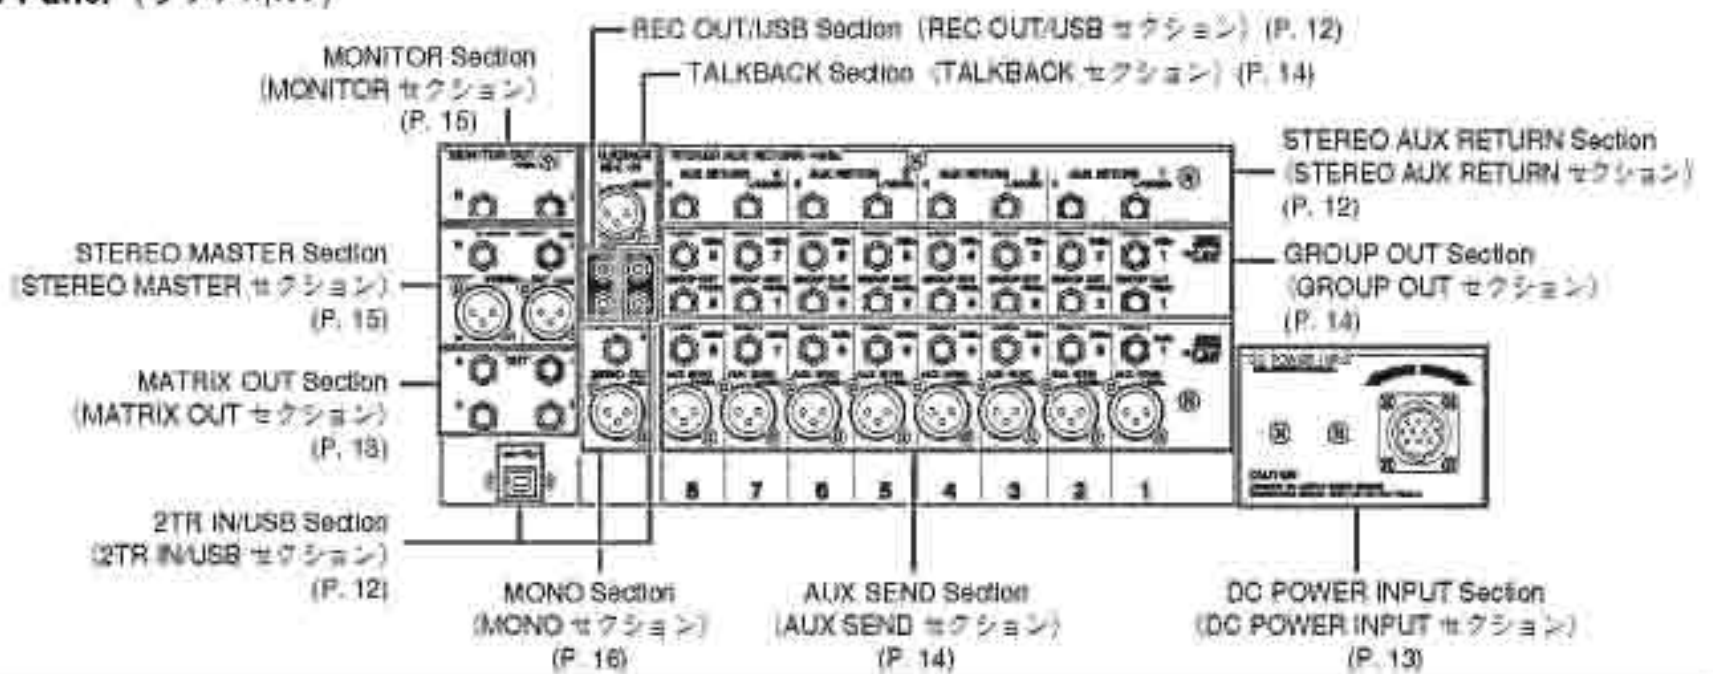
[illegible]

REC OUT/USB Section（REC OUT/USB セクション）(P. 12)
TALKBACK Section（TALKBACK セクション）(P. 14)

MONITOR Section
（MONITOR セクション）
(P. 15)

STEREO AUX RETURN Section
（STEREO AUX RETURN セクション）
(P. 12)

STEREO MASTER Section
（STEREO MASTER セクション）
(P. 15)

GROUP OUT Section
（GROUP OUT セクション）
(P. 14)

MATRIX OUT Section
（MATRIX OUT セクション）
(P. 13)

8 7 6 5 4 3 2 1

2TR IN/USB Section
（2TR IN/USB セクション）
(P. 12)

MONO Section
（MONO セクション）
(P. 16)

AUX SEND Section
（AUX SEND セクション）
(P. 14)

DC POWER INPUT Section
（DC POWER INPUT セクション）
(P. 13)